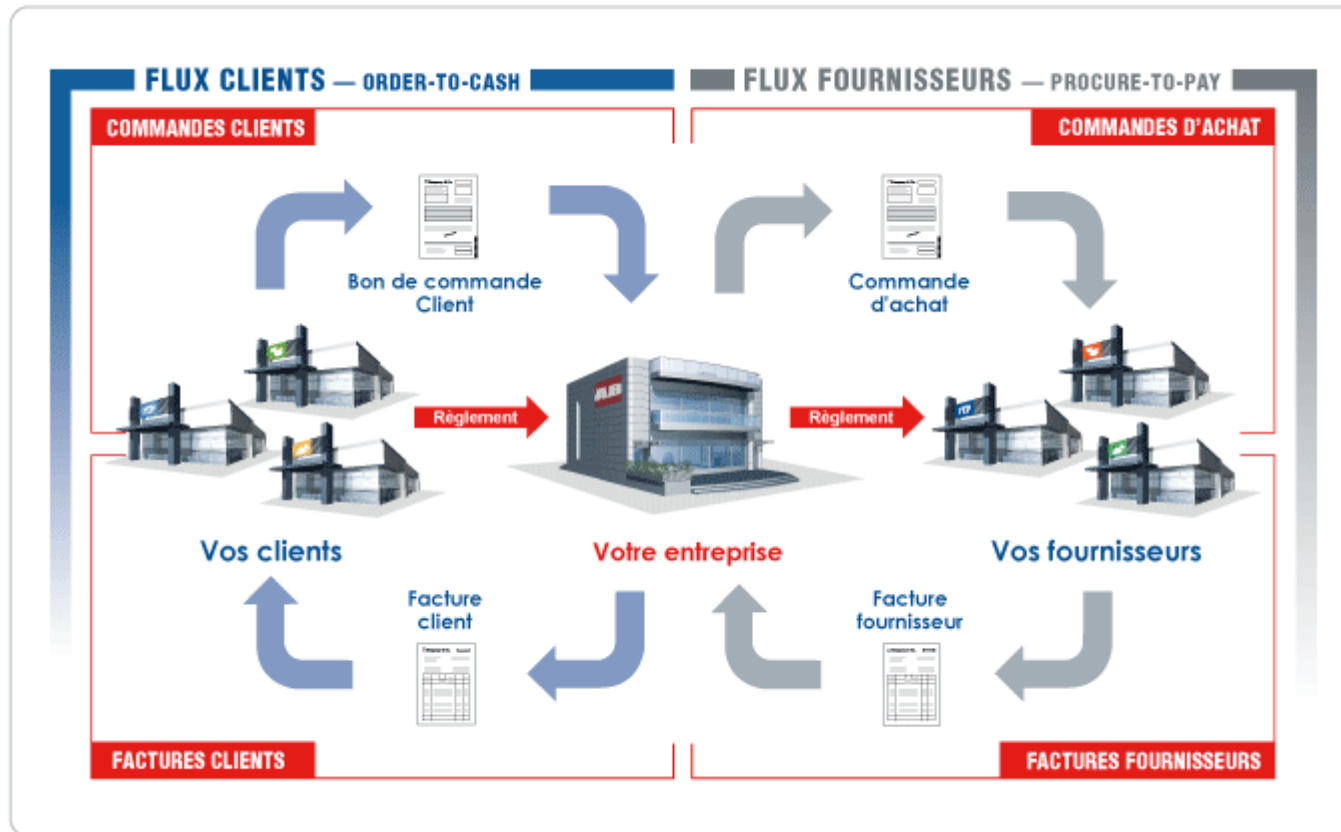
FLUX CLIENTS — ORDER-TO-CASH

FLUX FOURNISSEURS — PROCURE-TO-PAY

COMMANDES CLIENTS

COMMANDES D'ACHAT

Bon de commande Client

Commande d'achat

Règlement

Règlement

Vos clients

Votre entreprise

Vos fournisseurs

Facture client

Facture fournisseur

FACTURES CLIENTS

FACTURES FOURNISSEURS